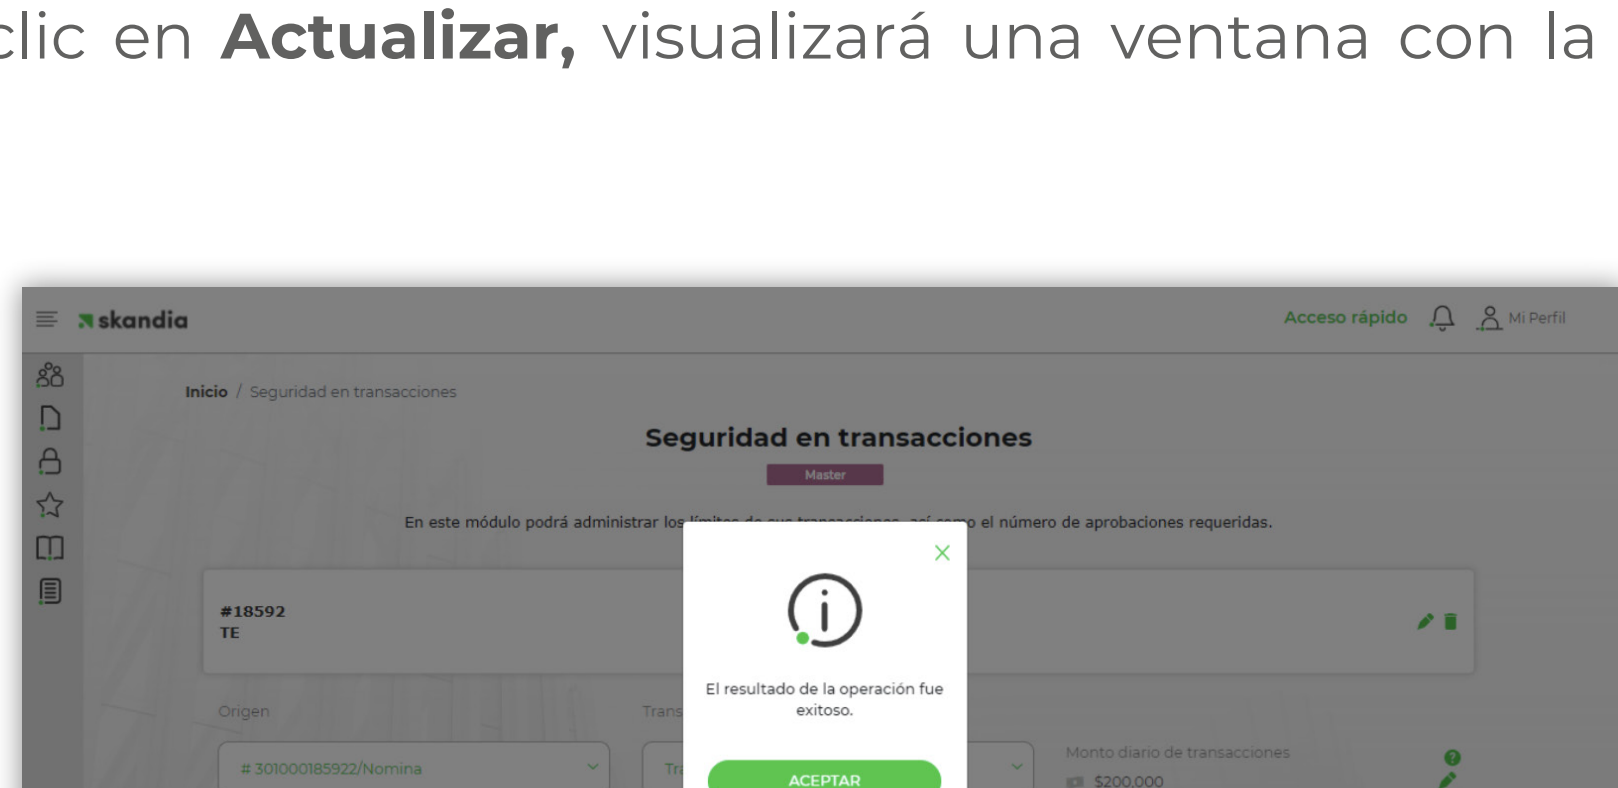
clic en **Actualizar,** visualizará una ventana con la

skandia

Acceso rápido Mi Perfil

Inicio / Seguridad en transacciones

Seguridad en transacciones

Master

En este módulo podrá administrar los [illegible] el número de aprobaciones requeridas.

#18592
TE

Origen

Trans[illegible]

# 301000185922/Nomina

Tr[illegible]

Monto diario de transacciones

$200.000

El resultado de la operación fue exitoso.

ACEPTAR